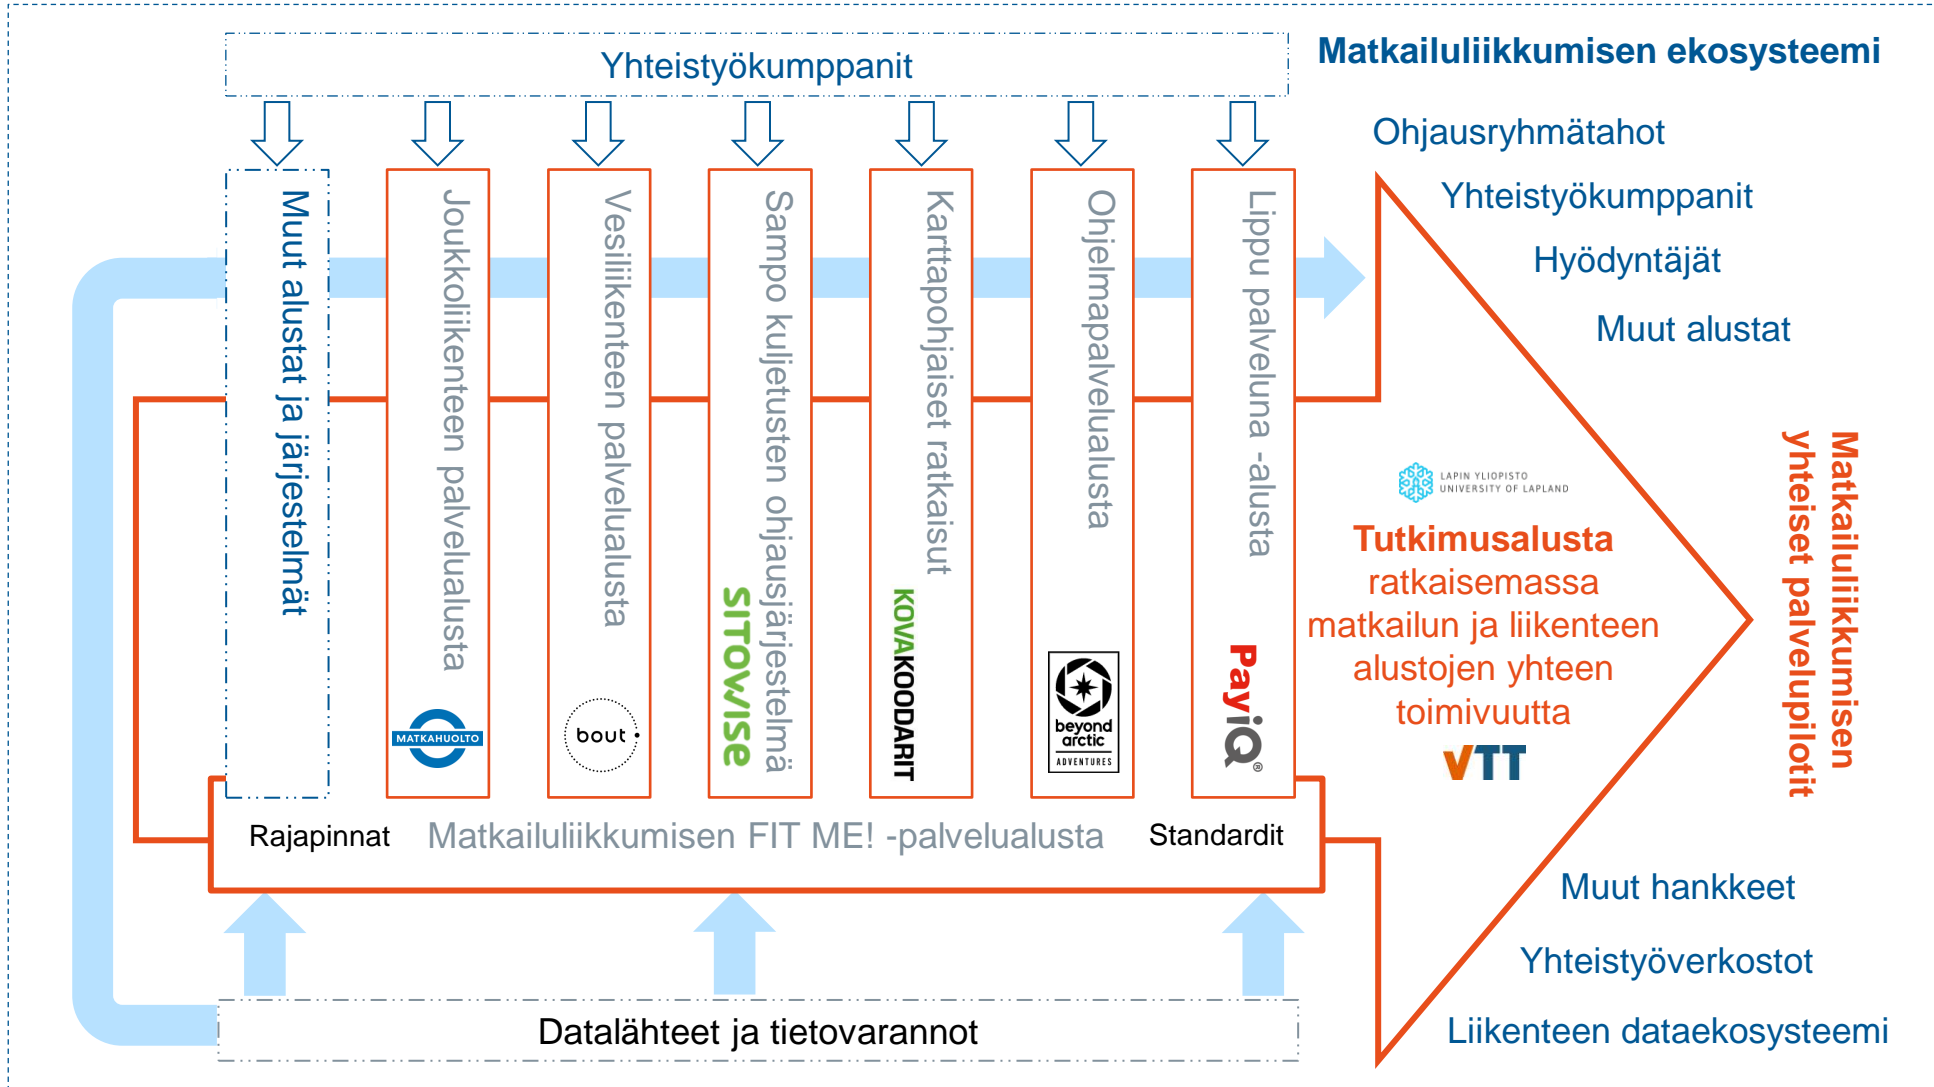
Matkailuliikkumisen ekosysteemi

Yhteistyökumppanit

Muut alustat ja järjestelmät

Joukkoliikenteen palvelualusta

MATKAHUOLTO

Vesiliikenteen palvelualusta

bout

Sampo kuljetusten ohjausjärjestelmä

SITOWISE

Karttapohjaiset ratkaisut

KOVAKOODARIT

Ohjelmapalvelualusta

beyond arctic ADVENTURES

Lippu palveluna -alusta

PayiQ

Ohjausryhmätahot

Yhteistyökumppanit

Hyödyntäjät

Muut alustat

LAPIN YLIOPISTO UNIVERSITY OF LAPLAND

Tutkimusalusta ratkaisemassa matkailun ja liikenteen alustojen yhteen toimivuutta

VTT

Matkailuliikkumisen yhteiset palvelupilotit

Rajapinnat

Matkailuliikkumisen FIT ME! -palvelualusta

Standardit

Muut hankkeet

Yhteistyöverkostot

Liikenteen dataekosysteemi

Datalähteet ja tietovarannot